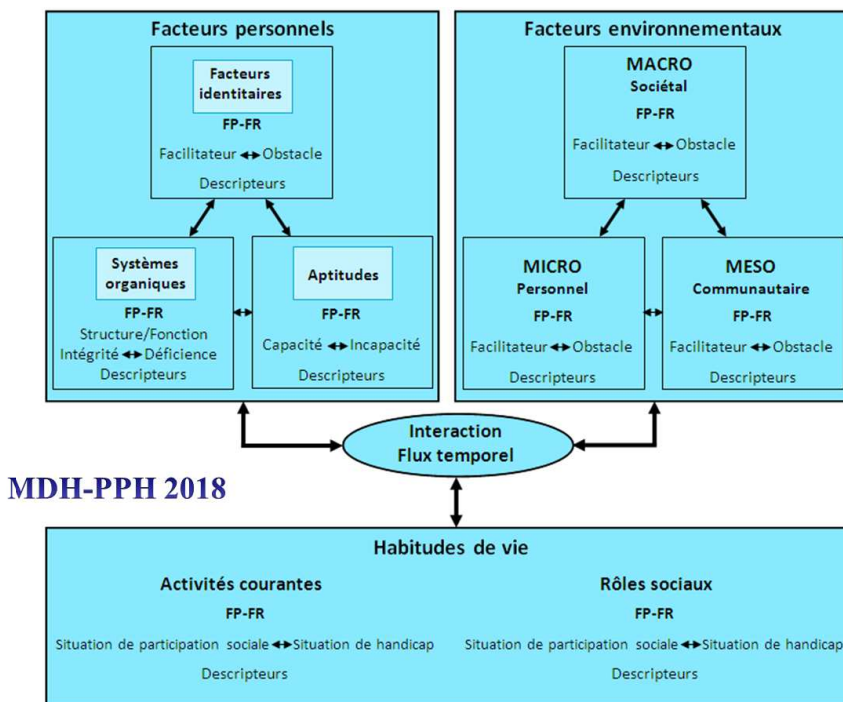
Facteurs personnels

Facteurs identitaires
FP-FR
Facilitateur ↔ Obstacle
Descripteurs

Systèmes organiques
FP-FR
Structure/Fonction
Intégrité ↔ Déficience
Descripteurs

Aptitudes
FP-FR
Capacité ↔ Incapacité
Descripteurs

Facteurs environnementaux

MACRO
Sociétal
FP-FR
Facilitateur ↔ Obstacle
Descripteurs

MICRO
Personnel
FP-FR
Facilitateur ↔ Obstacle
Descripteurs

MESO
Communautaire
FP-FR
Facilitateur ↔ Obstacle
Descripteurs

Interaction
Flux temporel

MDH-PPH 2018

Habitudes de vie

Activités courantes
FP-FR
Situation de participation sociale ↔ Situation de handicap
Descripteurs

Rôles sociaux
FP-FR
Situation de participation sociale ↔ Situation de handicap
Descripteurs